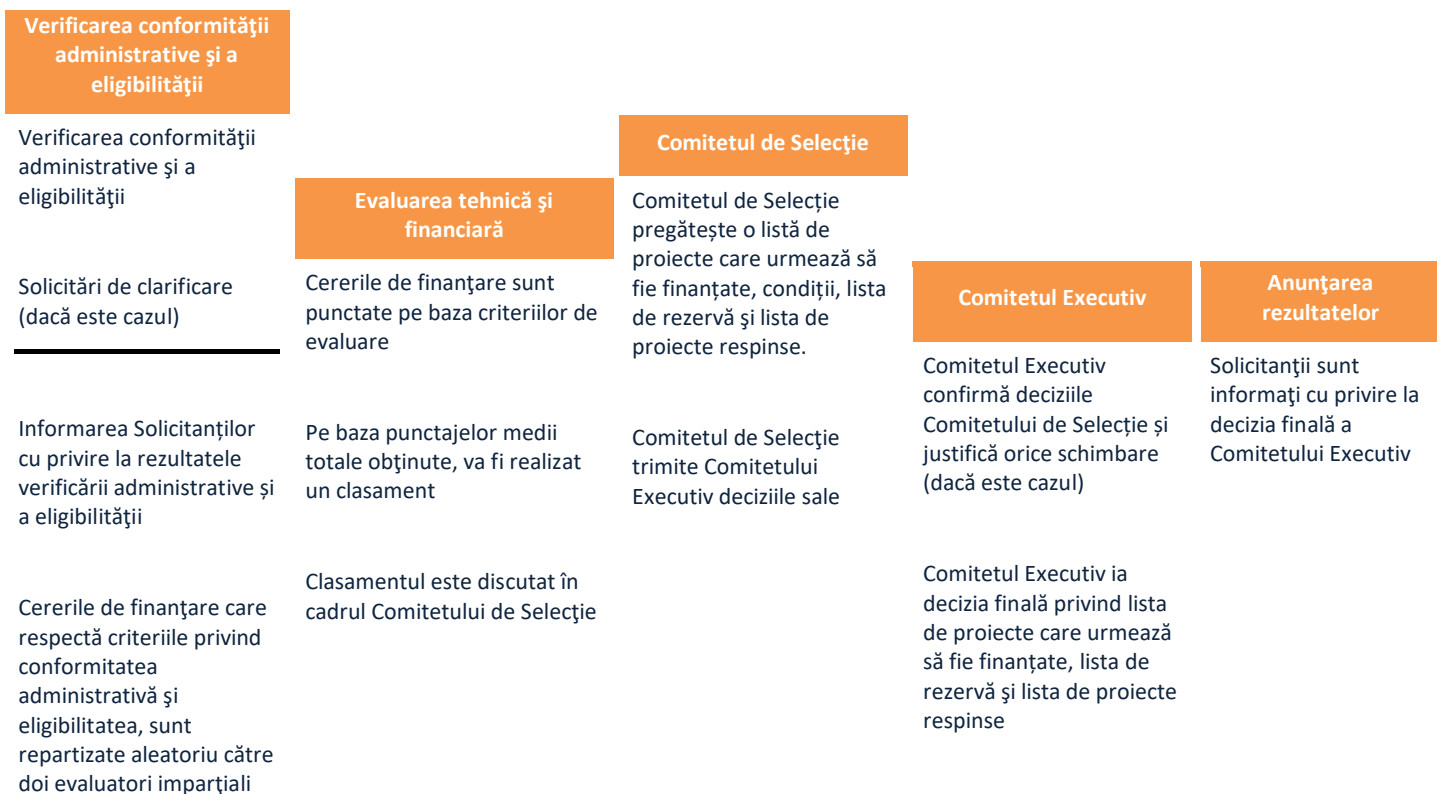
Verificarea conformităţii administrative şi a eligibilităţii

Verificarea conformităţii administrative şi a eligibilităţii

Solicitări de clarificare (dacă este cazul)

Informarea Solicitanților cu privire la rezultatele verificării administrative și a eligibilităţii

Cererile de finanţare care respectă criteriile privind conformitatea administrativă şi eligibilitatea, sunt repartizate aleatoriu către doi evaluatori imparţiali

Evaluarea tehnică şi financiară

Cererile de finanţare sunt punctate pe baza criteriilor de evaluare

Pe baza punctajelor medii totale obţinute, va fi realizat un clasament

Clasamentul este discutat în cadrul Comitetului de Selecţie

Comitetul de Selecţie

Comitetul de Selecție pregătește o listă de proiecte care urmează să fie finanțate, condiții, lista de rezervă şi lista de proiecte respinse.

Comitetul de Selecţie trimite Comitetului Executiv deciziile sale

Comitetul Executiv

Comitetul Executiv confirmă deciziile Comitetului de Selecție și justifică orice schimbare (dacă este cazul)

Comitetul Executiv ia decizia finală privind lista de proiecte care urmează să fie finanțate, lista de rezervă şi lista de proiecte respinse

Anunţarea rezultatelor

Solicitanţii sunt informaţi cu privire la decizia finală a Comitetului Executiv